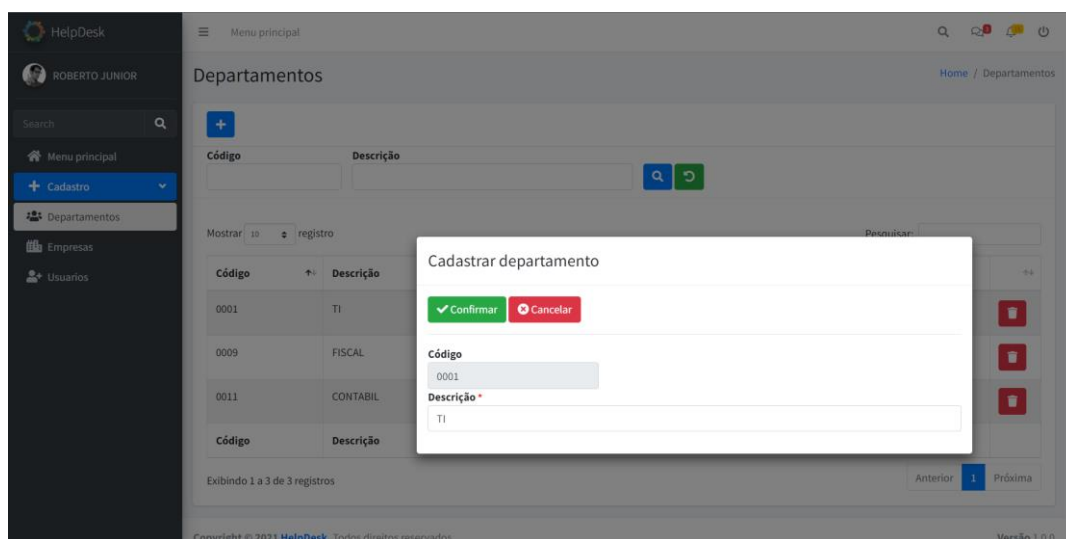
HelpDesk

ROBERTO JUNIOR

Search

Menu principal

Cadastro

Departamentos

Empresas

Usuarios

Menu principal

Departamentos

Home / Departamentos

+

Código

Descrição

Mostrar 10 registro

Pesquisar:

| Código | Descrição |
|---|---|
| 0001 | TI |
| 0009 | FISCAL |
| 0011 | CONTABIL |
| Código | Descrição |

Exibindo 1 a 3 de 3 registros

Anterior 1 Próxima

Cadastrar departamento

Confirmar Cancelar

Código

0001

Descrição *

TI

Copyright © 2021 HelpDesk. Todos direitos reservados.

Versão 1.0.0